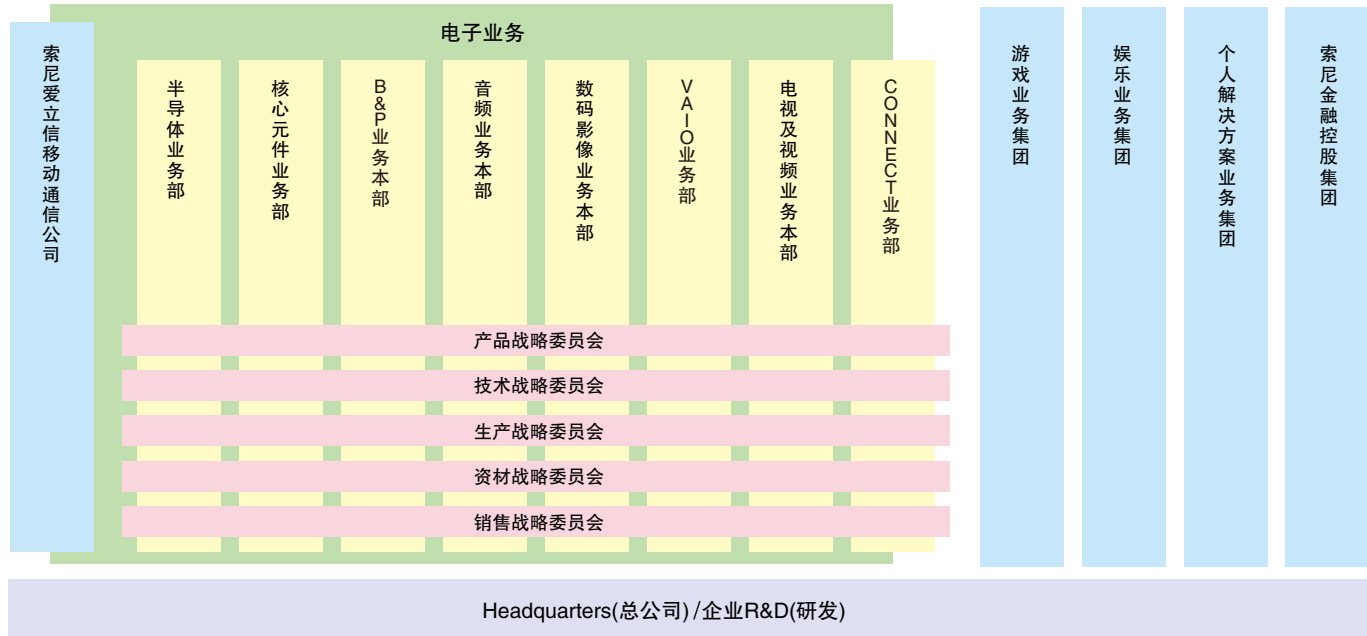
索尼爱立信移动通信公司

电子业务

半导体业务部

核心元件业务部

B&P业务本部

音频业务本部

数码影像业务本部

VAIO业务部

电视及视频业务本部

CONNECT业务部

产品战略委员会

技术战略委员会

生产战略委员会

资材战略委员会

销售战略委员会

游戏业务集团

娱乐业务集团

个人解决方案业务集团

索尼金融控股集团

Headquarters(总公司)/企业R&D(研发)